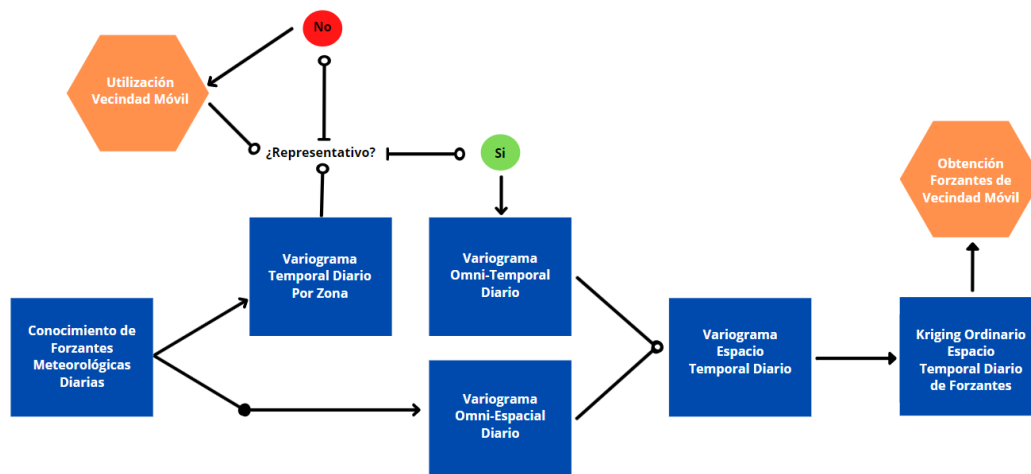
No

Utilización Vecindad Móvil

¿Representativo?

Si

Obtención Forzantes de Vecindad Móvil

Variograma Temporal Diario Por Zona

Variograma Omni-Temporal Diario

Conocimiento de Forzantes Meteorológicas Diarias

Variograma Espacio Temporal Diario

Kriging Ordinario Espacio Temporal Diario de Forzantes

Variograma Omni-Espacial Diario